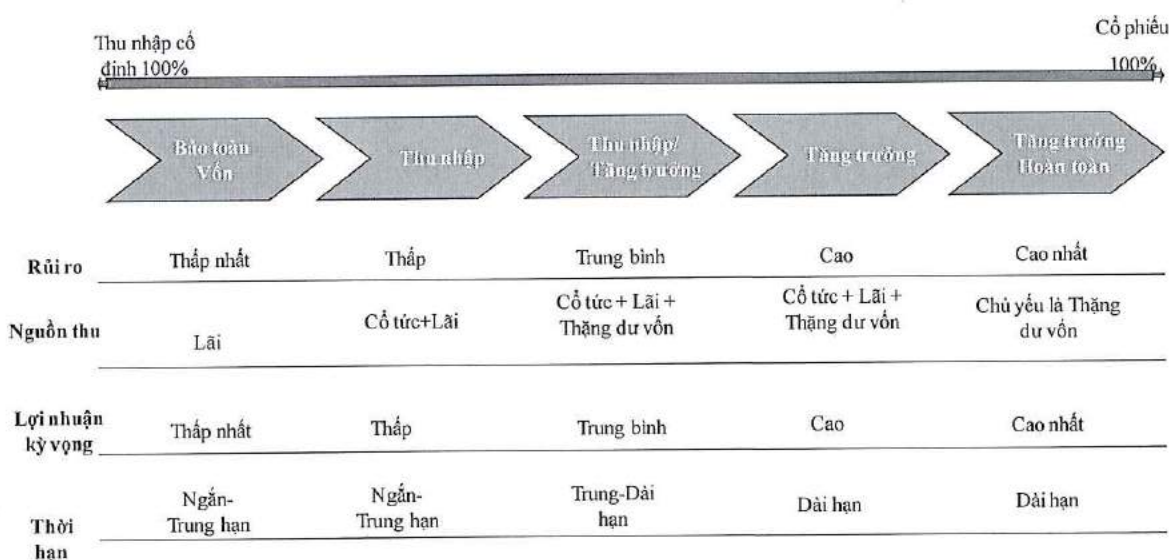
Thu nhập cố định 100%

Cổ phiếu 100%

Bảo toàn Vốn

Thu nhập

Thu nhập/ Tăng trưởng

Tăng trưởng

Tăng trưởng Hoàn toàn

| | | | | | |
|---|---|---|---|---|---|
| Rủi ro | Thấp nhất | Thấp | Trung bình | Cao | Cao nhất |
| Nguồn thu | Lãi | Cổ tức+Lãi | Cổ tức + Lãi + Thặng dư vốn | Cổ tức + Lãi + Thặng dư vốn | Chủ yếu là Thặng dư vốn |
| Lợi nhuận kỳ vọng | Thấp nhất | Thấp | Trung bình | Cao | Cao nhất |
| Thời hạn | Ngắn-Trung hạn | Ngắn-Trung hạn | Trung-Dài hạn | Dài hạn | Dài hạn |